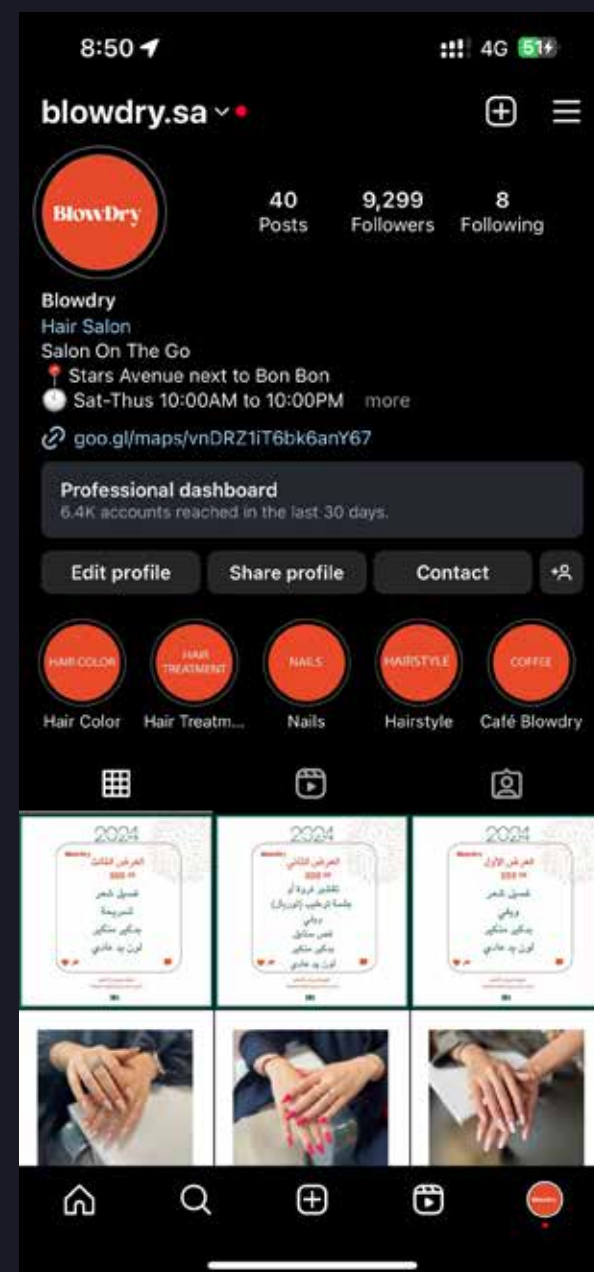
8:50

4G 51

blowdry.sa

BlowDry

40
Posts

9,299
Followers

8
Following

Blowdry
Hair Salon
Salon On The Go
📍 Stars Avenue next to Bon Bon
🕙 Sat-Thus 10:00AM to 10:00PM more

goo.gl/maps/vnDRZ1iT6bk6anY67

Professional dashboard
6.4K accounts reached in the last 30 days.

Edit profile
Share profile
Contact

HAIR COLOR
Hair Color

HAIR TREATMENT
Hair Treatm...

NAILS
Nails

HAIRSTYLE
Hairstyle

COFFEE
Café Blowdry

2024
العرض الثالث
غسيل شعر
تسريحة
بديكير منكير
لون يد عادي

2024
العرض الثاني
تقشير فروة أو جلسة ترطيب (فيرزال)
ويفي
قص ستايل
بديكير منكير
لون يد عادي

2024
العرض الأول
غسيل شعر
ويفي
بديكير منكير
لون يد عادي

Blowdry